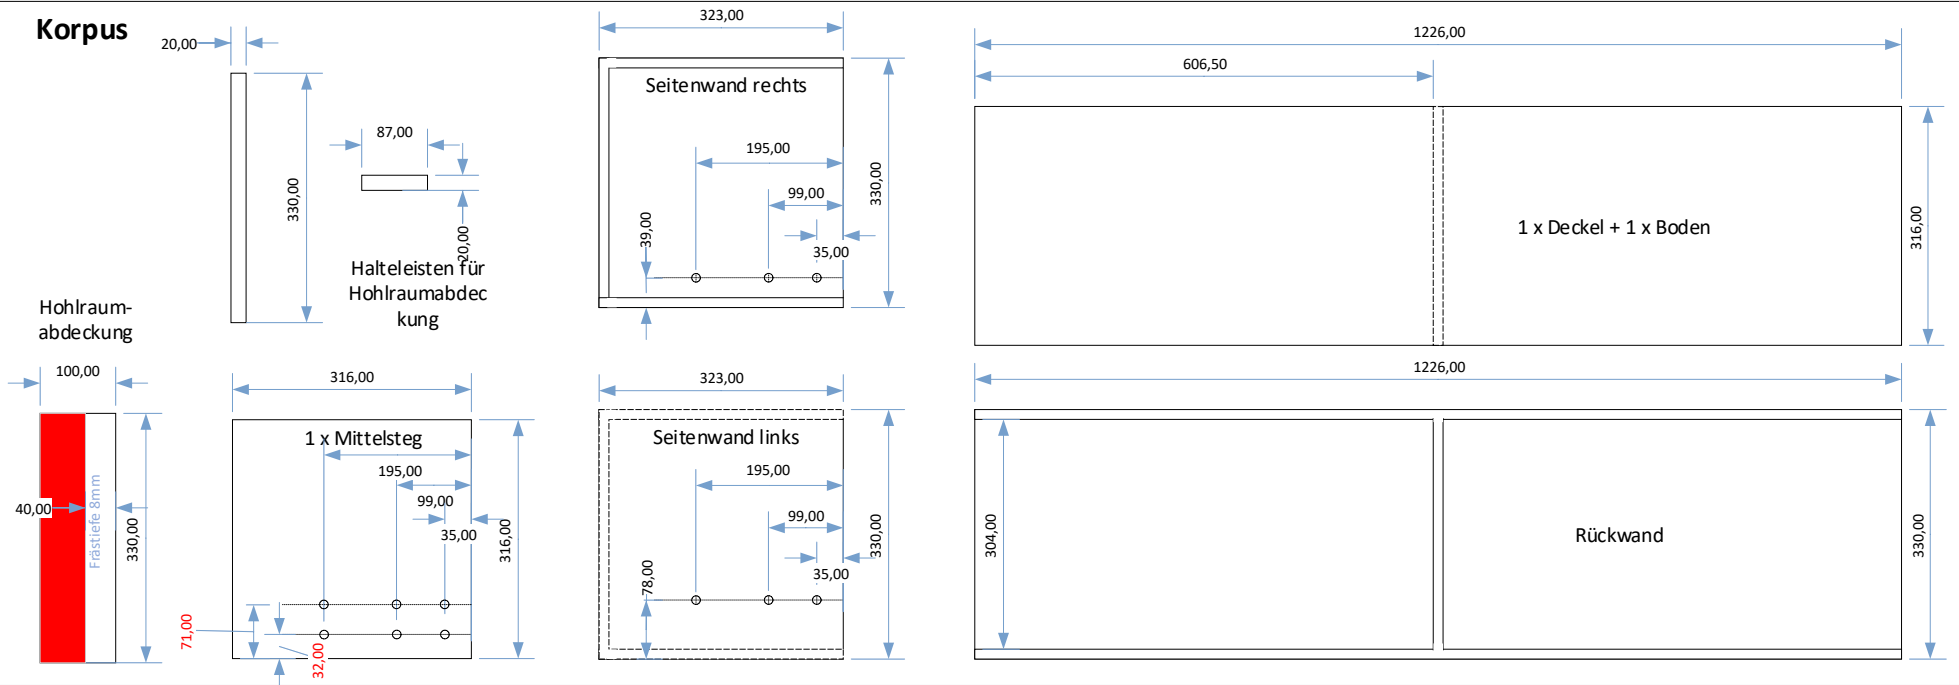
Korpus

20,00

330,00

87,00

20,00

Halteleisten für Hohlraumabdeckung

Hohlraum-abdeckung

323,00

Seitenwand rechts

195,00

99,00

39,00

35,00

330,00

1226,00

606,50

1 x Deckel + 1 x Boden

316,00

100,00

40,00

Frästiefe 8mm

330,00

316,00

1 x Mittelsteg

195,00

99,00

35,00

316,00

71,00

32,00

323,00

Seitenwand links

195,00

99,00

78,00

35,00

330,00

1226,00

304,00

Rückwand

330,00